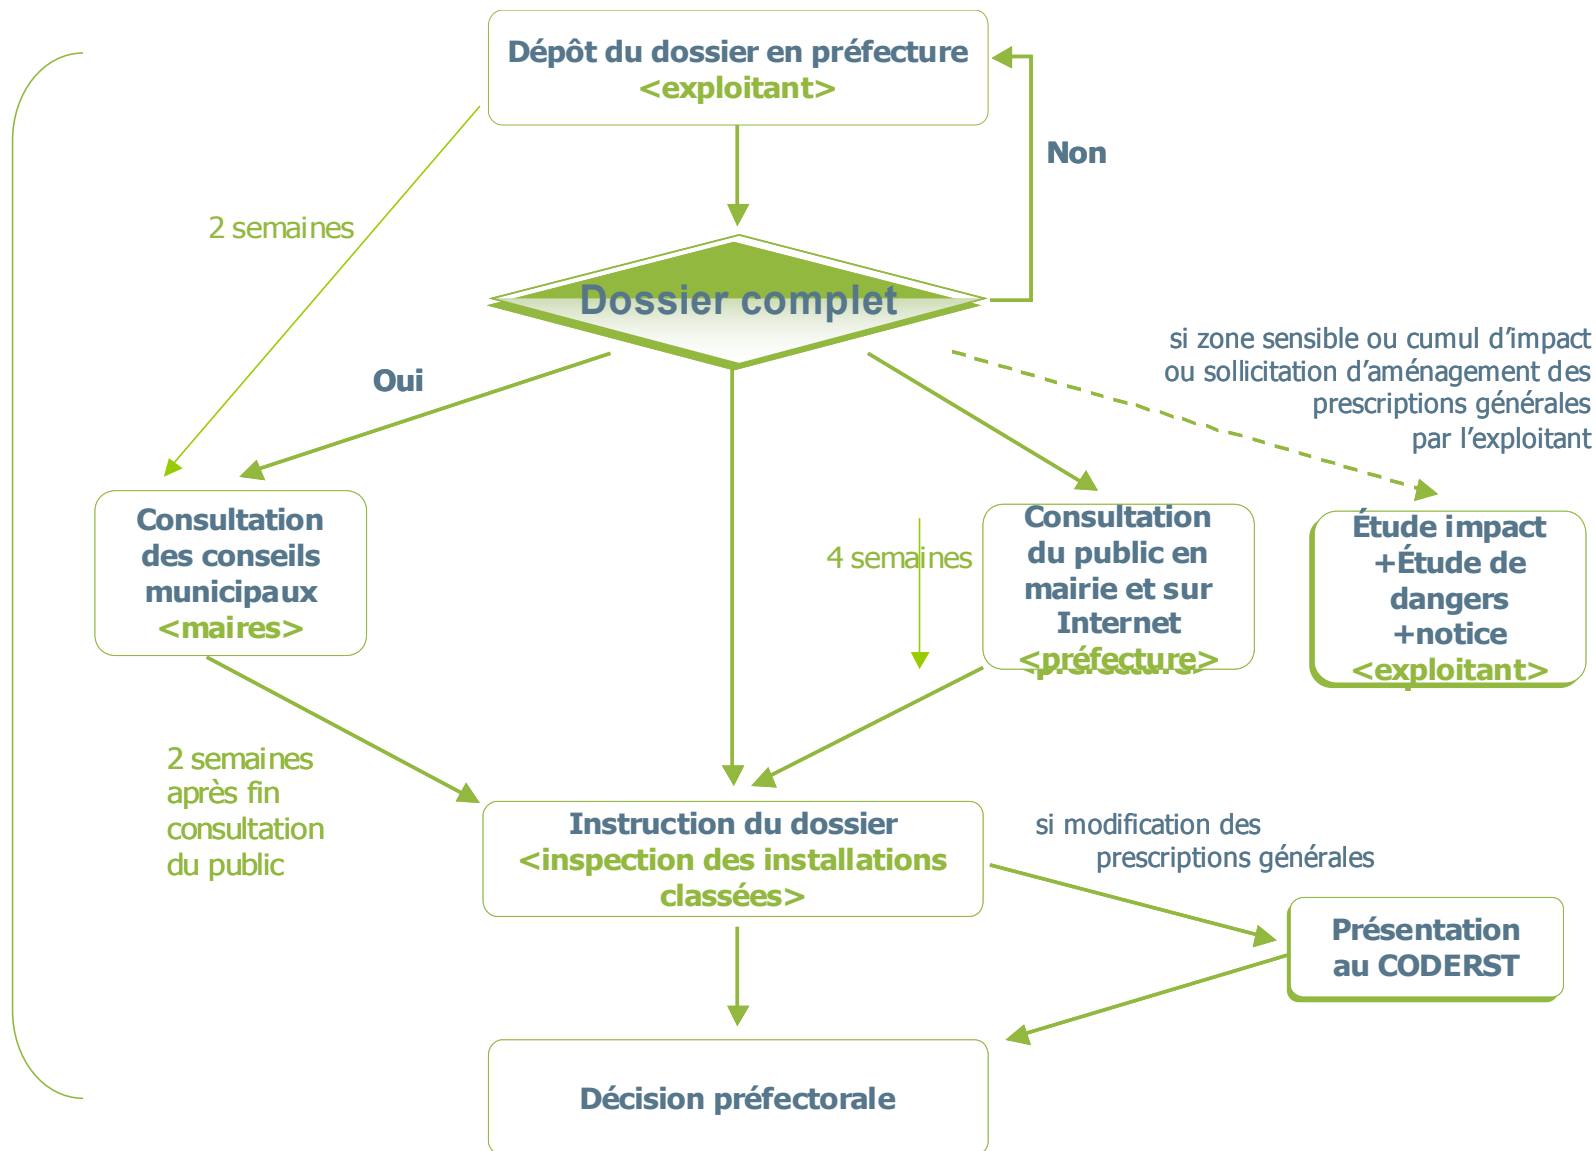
Dépôt du dossier en préfecture
<exploitant>

Non

2 semaines

Dossier complet

si zone sensible ou cumul d'impact ou sollicitation d'aménagement des prescriptions générales par l'exploitant

Oui

Consultation des conseils municipaux
<maires>

4 semaines

Consultation du public en mairie et sur Internet
<préfecture>

Étude impact +Étude de dangers +notice
<exploitant>

2 semaines après fin consultation du public

Instruction du dossier
<inspection des installations classées>

si modification des prescriptions générales

Présentation au CODERST

Décision préfectorale